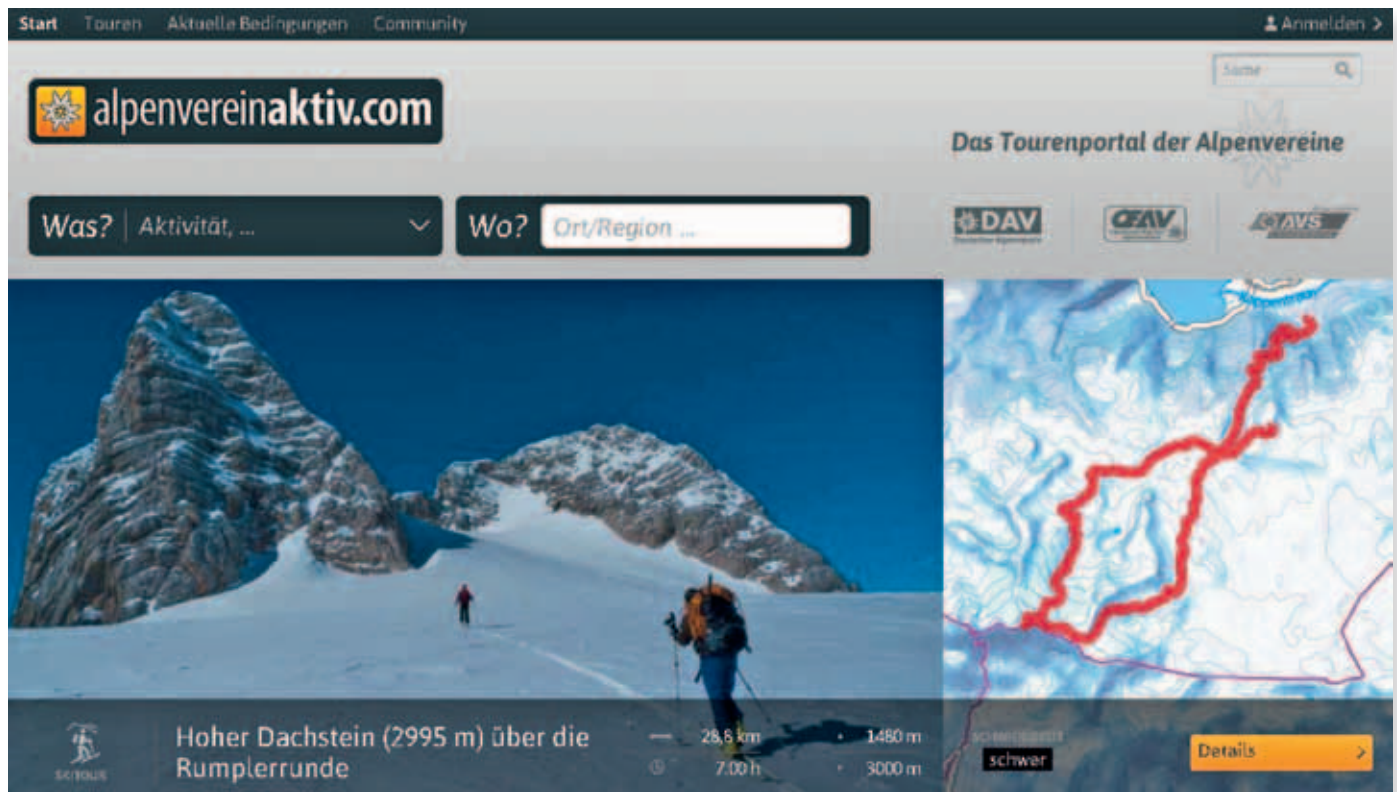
Start Touren Aktuelle Bedingungen Community

Anmelden >

Suche

alpenvereinaktiv.com

Das Tourenportal der Alpenvereine

Was? Aktivität, ...

Wo? Ort/Region ...

DAV

ÖAV

AVS

Skitour

Hoher Dachstein (2995 m) über die Rumplerrunde

28,6 km

7:00 h

1480 m

3000 m

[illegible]

schwer

Details >